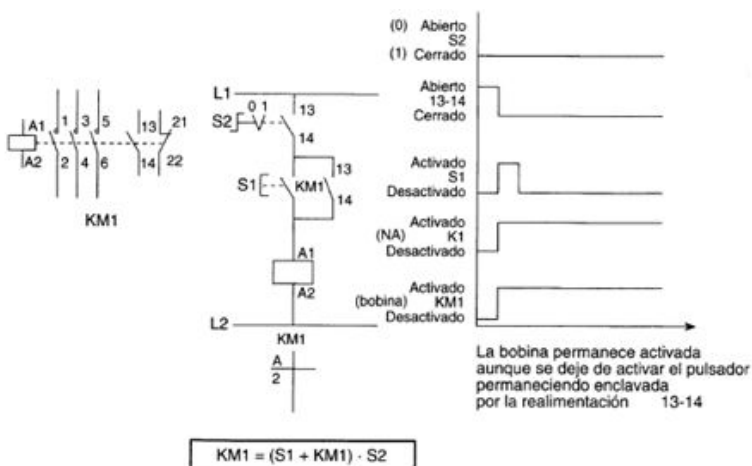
A1 1 3 5 13 21

A2 2 4 6 14 22

KM1

L1

0 1

S2

13

14

13

S1

KM1

14

A1

A2

L2

KM1

A

2

(0) Abierto
S2
(1) Cerrado

Abierto
13-14
Cerrado

Activado
S1
Desactivado

Activado
(NA) K1
Desactivado

Activado
(bobina) KM1
Desactivado

La bobina permanece activada aunque se deje de activar el pulsador permaneciendo enclavada por la realimentación 13-14

KM1 = (S1 + KM1) · S2